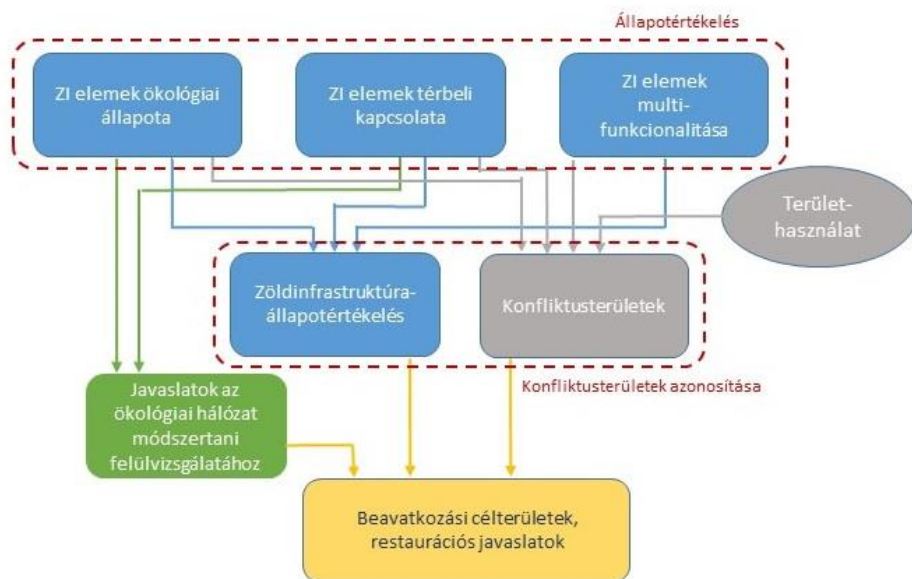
Állapotértékelés

ZI elemek ökológiai állapota

ZI elemek térbeli kapcsolata

ZI elemek multifunkcionalitása

Területhasználat

Zöldinfrastruktúra-állapotértékelés

Konfliktusterületek

Konfliktusterületek azonosítása

Javaslatok az ökológiai hálózat módszertani felülvizsgálatához

Beavatkozási célterületek, restaurációs javaslatok